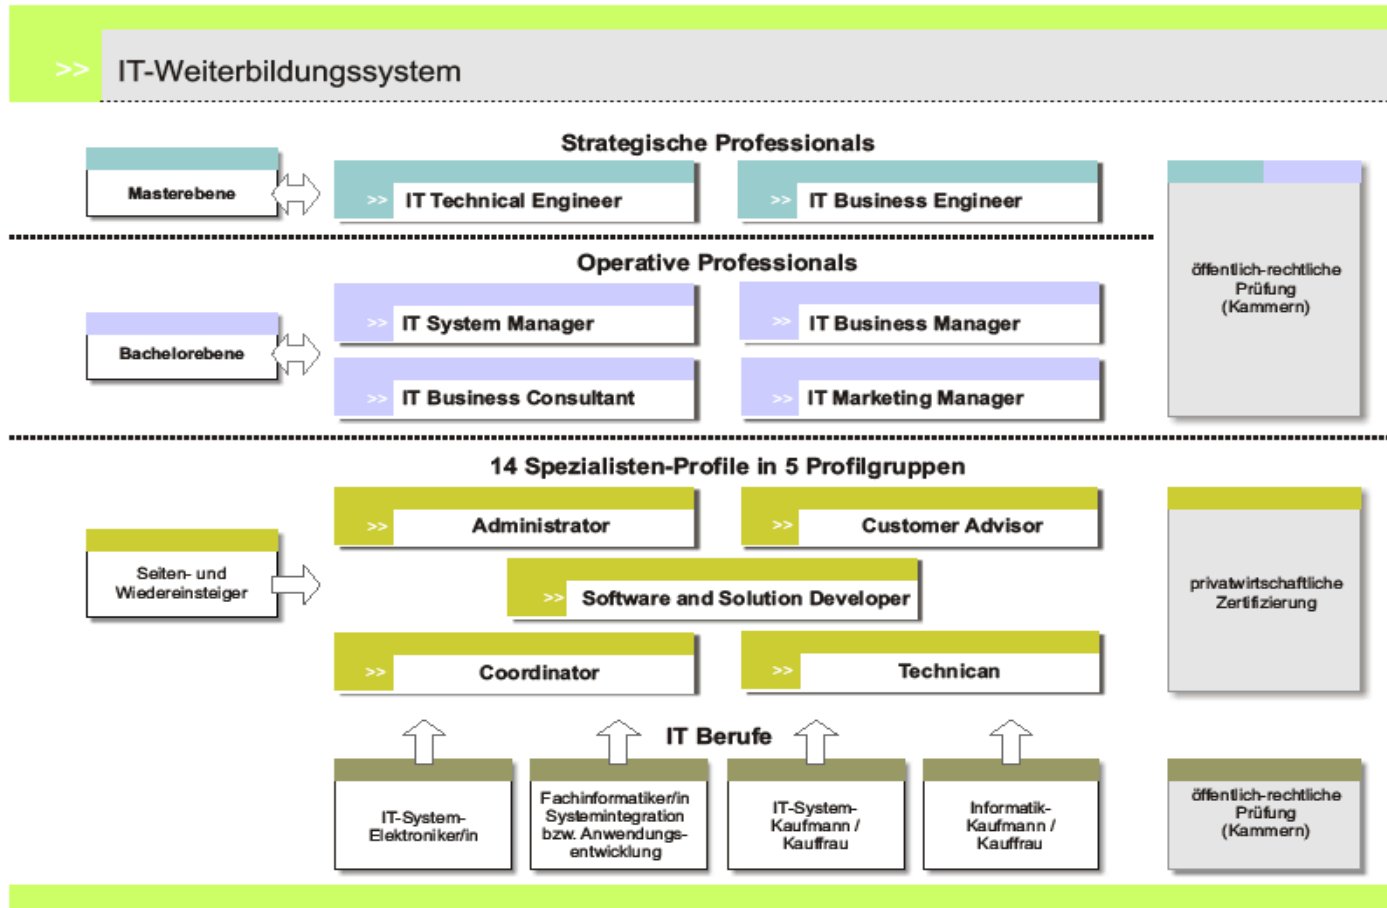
>> IT-Weiterbildungssystem

Strategische Professionals

Masterebene

>> IT Technical Engineer

>> IT Business Engineer

öffentlich-rechtliche Prüfung (Kammern)

Operative Professionals

Bachelorebene

>> IT System Manager

>> IT Business Manager

>> IT Business Consultant

>> IT Marketing Manager

14 Spezialisten-Profile in 5 Profilgruppen

Seiten- und Wiedereinsteiger

>> Administrator

>> Customer Advisor

>> Software and Solution Developer

>> Coordinator

>> Technican

privatwirtschaftliche Zertifizierung

IT Berufe

IT-System-Elektroniker/in

Fachinformatiker/in Systemintegration bzw. Anwendungsentwicklung

IT-System-Kaufmann / Kauffrau

Informatik-Kaufmann / Kauffrau

öffentlich-rechtliche Prüfung (Kammern)